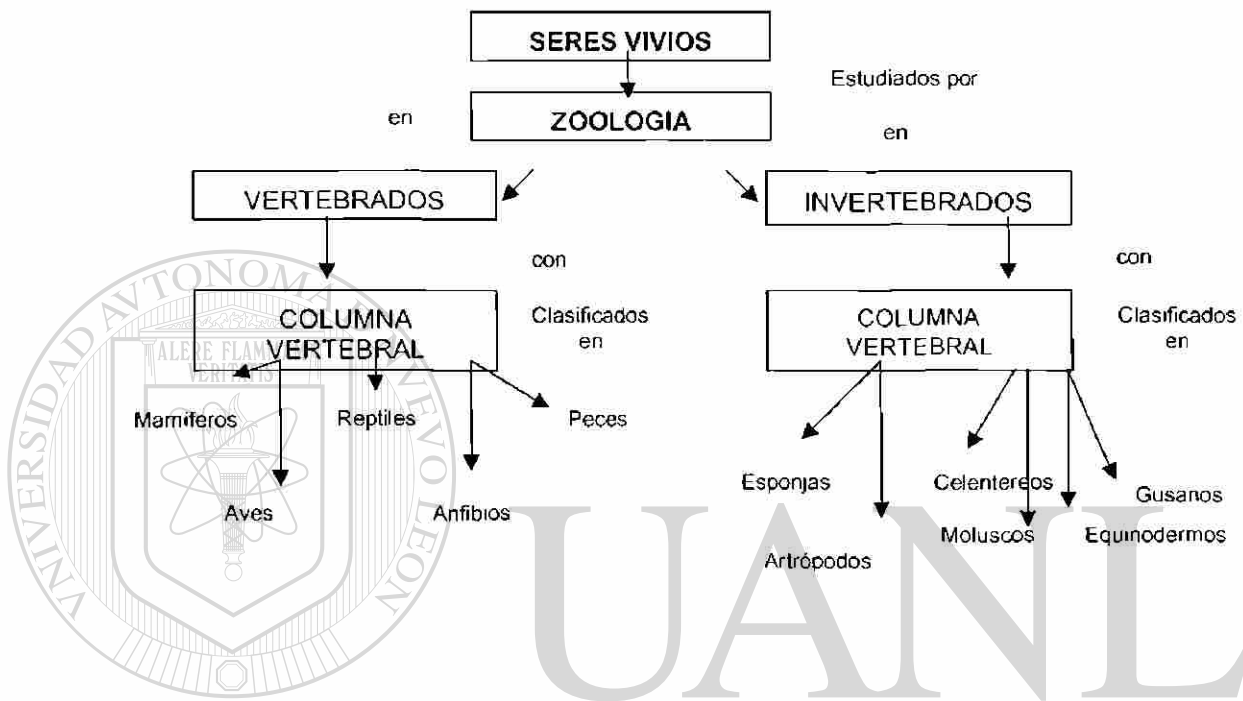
SERES VIVIOS

Estudiados por

en

ZOOLOGIA

en

VERTEBRADOS

INVERTEBRADOS

con

con

COLUMNA VERTEBRAL

Clasificados en

COLUMNA VERTEBRAL

Clasificados en

Mamiferos

Reptiles

Peces

Aves

Anfibios

Esponjas

Celentereos

Gusanos

Moluscos

Equinodermos

Artrópodos

UNIVERSIDAD AUTÓNOMA DE NUEVO LEÓN

ALERE FLAMMAM VERITATIS

UANL